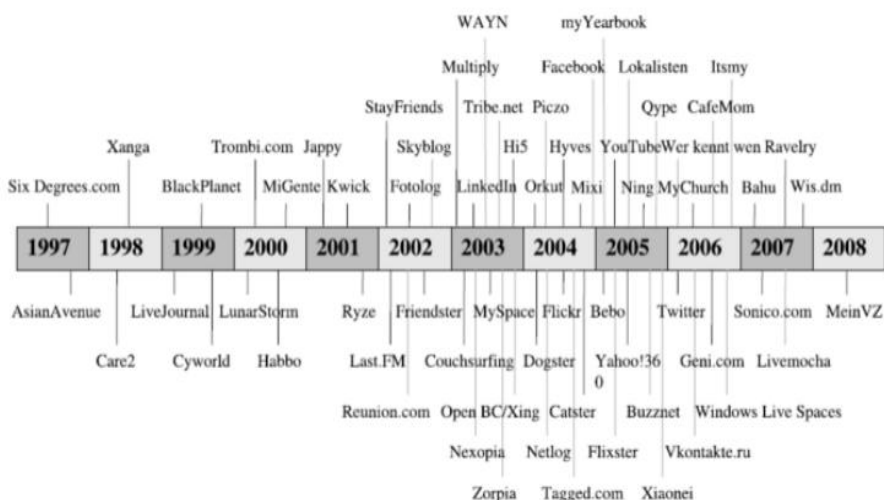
WAYN myYearbook

Multiply Facebook Lokalisten Itsmy

StayFriends Tribe.net Piczo Qype CafeMom

Xanga Trombi.com Jappy Skyblog Hi5 Hyves YouTube Wer kennt wen Ravelry

Six Degrees.com BlackPlanet MiGente Kwick Fotolog LinkedIn Orkut Mixi Ning MyChurch Bahu Wis.dm

| 1997 | 1998 | 1999 | 2000 | 2001 | 2002 | 2003 | 2004 | 2005 | 2006 | 2007 | 2008 |
|---|---|---|---|---|---|---|---|---|---|---|---|

AsianAvenue LiveJournal LunarStorm Ryze Friendster MySpace Flickr Bebo Twitter Sonico.com MeinVZ

Care2 Cyworld Habbo Last.FM Couchsurfing Dogster Yahoo!360 Geni.com Livemocha

Reunion.com Open BC/Xing Catster Buzznet Windows Live Spaces

Nexopia Netlog Flixster Vkontakte.ru

Zorpia Tagged.com Xiaonei